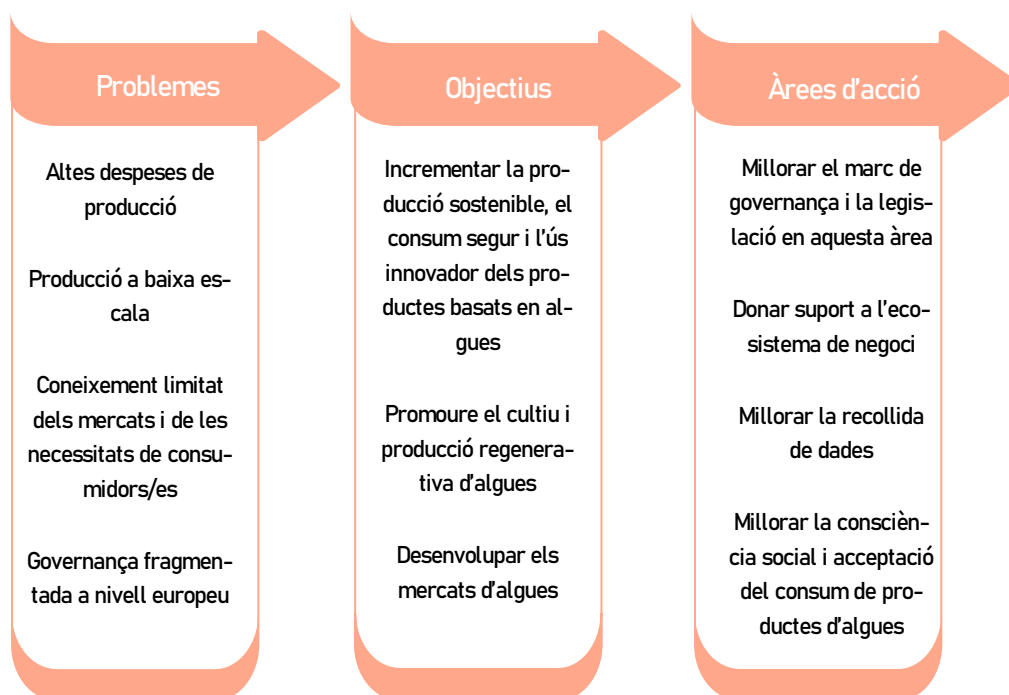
Problemes

Altes despeses de producció

Producció a baixa escala

Coneixement limitat dels mercats i de les necessitats de consumidors/es

Governança fragmentada a nivell europeu

Objectius

Incrementar la producció sostenible, el consum segur i l'ús innovador dels productes basats en algues

Promoure el cultiu i producció regenerativa d'algues

Desenvolupar els mercats d'algues

Àrees d'acció

Millorar el marc de governança i la legislació en aquesta àrea

Donar suport a l'ecosistema de negoci

Millorar la recollida de dades

Millorar la consciència social i acceptació del consum de productes d'algues